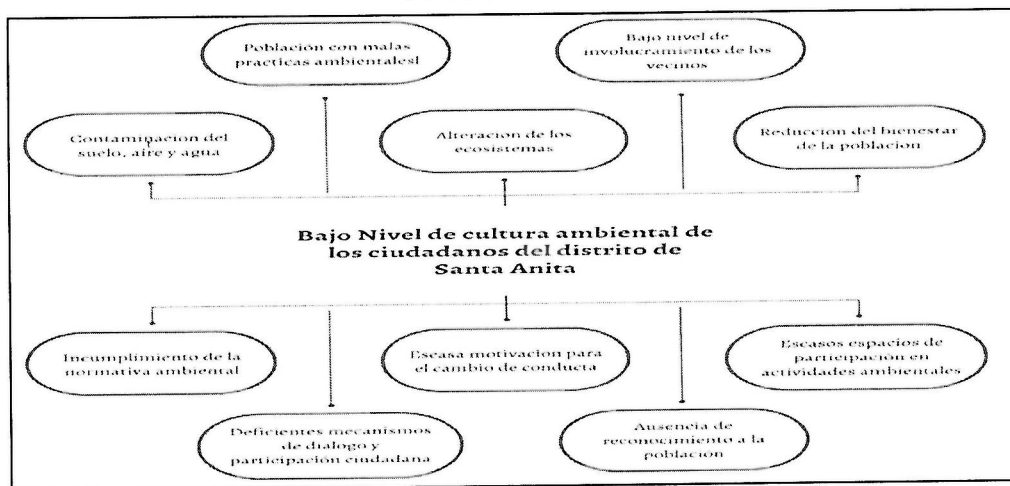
Población con malas practicas ambientales!

Bajo nivel de involucramiento de los vecinos

Contaminacion del suelo, aire y agua

Alteracion de los ecosistemas

Reduccion del bienestar de la poblacion

Bajo Nivel de cultura ambiental de los ciudadanos del distrito de Santa Anita

Incumplimiento de la normativa ambiental

Escasa motivacion para el cambio de conducta

Escasos espacios de participación en actividades ambientales

Deficientes mecanismos de dialogo y participación ciudadana

Ausencia de reconocimiento a la población